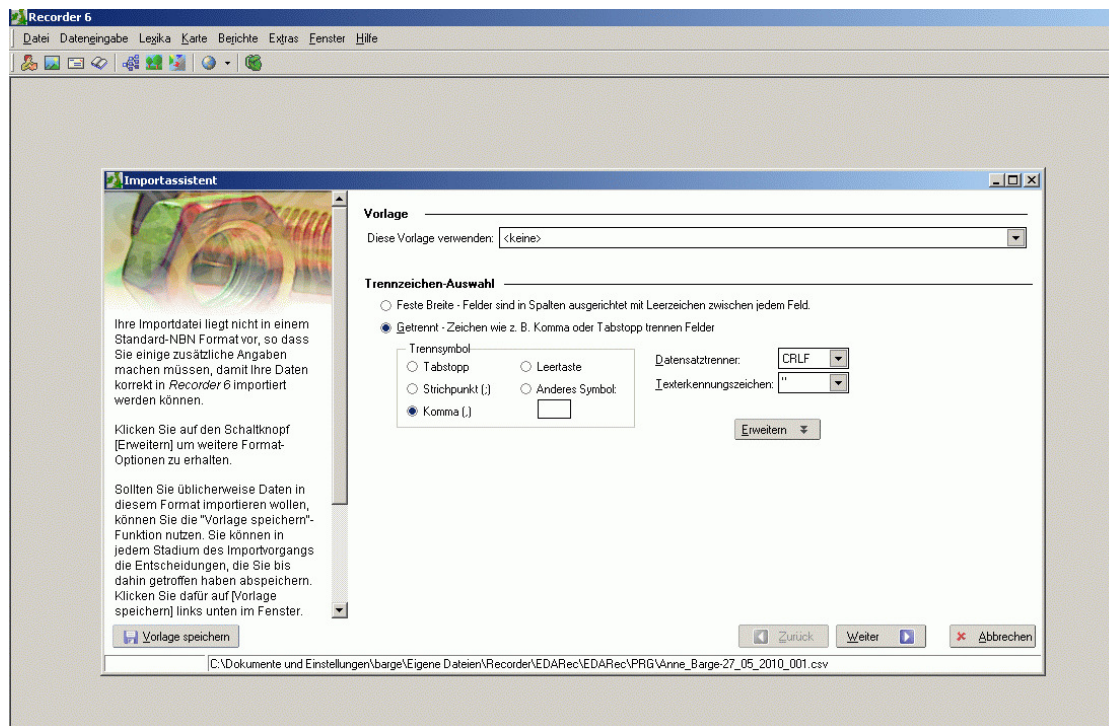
Recorder 6

Datei Dateneingabe Lexika Karte Berichte Extras Fenster Hilfe

Importassistent

Ihre Importdatei liegt nicht in einem Standard-NBN Format vor, so dass Sie einige zusätzliche Angaben machen müssen, damit Ihre Daten korrekt in *Recorder 6* importiert werden können.

Klicken Sie auf den Schaltknopf [Erweitern] um weitere Format-Optionen zu erhalten.

Sollten Sie üblicherweise Daten in diesem Format importieren wollen, können Sie die "Vorlage speichern"-Funktion nutzen. Sie können in jedem Stadium des Importvorgangs die Entscheidungen, die Sie bis dahin getroffen haben abspeichern. Klicken Sie dafür auf [Vorlage speichern] links unten im Fenster.

Vorlage

Diese Vorlage verwenden: <keine>

Trennzeichen-Auswahl

Feste Breite - Felder sind in Spalten ausgerichtet mit Leerzeichen zwischen jedem Feld.

Getrennt - Zeichen wie z. B. Komma oder Tabstopp trennen Felder

Trennsymbol

Tabstopp

Leertaste

Strichpunkt (;)

Anderes Symbol:

Komma (,)

Datensatztrenner: CRLF

Texterkennungszeichen: "

Erweitern

Vorlage speichern

Zurück

Weiter

Abbrechen

C:\Dokumente und Einstellungen\barge\Eigene Dateien\Recorder\EDARec\EDARec\PRG\Anne_Barge-27_05_2010_001.csv